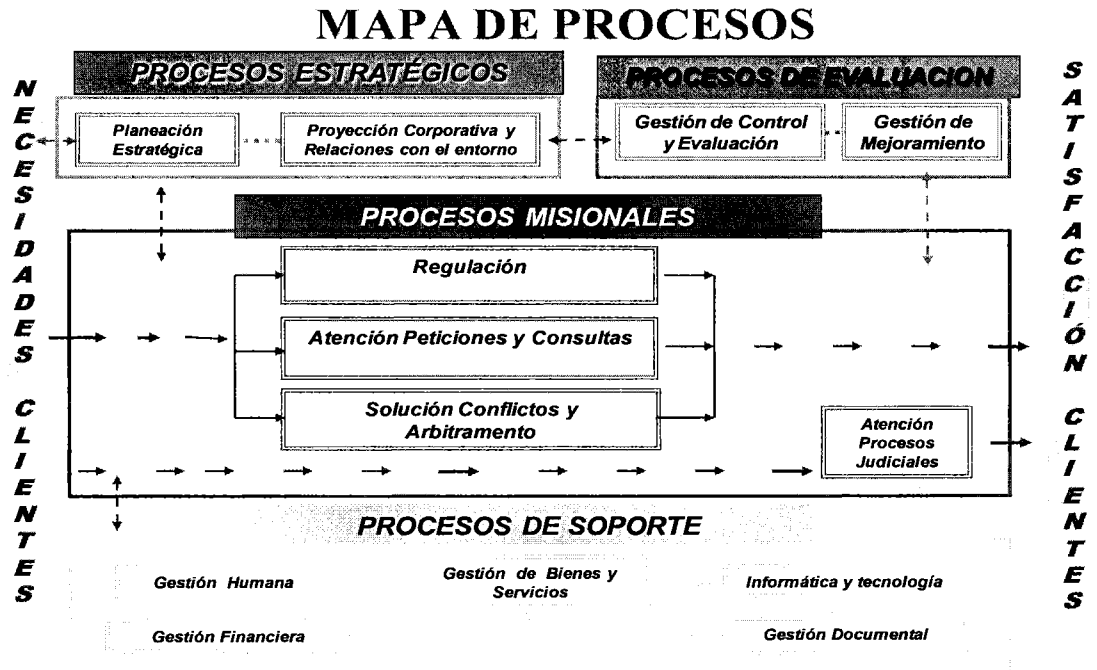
MAPA DE PROCESOS

NECESIDADES CLIENTES

PROCESOS ESTRATÉGICOS

Planeación Estratégica

Proyección Corporativa y Relaciones con el entorno

PROCESOS DE EVALUACION

Gestión de Control y Evaluación

Gestión de Mejoramiento

PROCESOS MISIONALES

Regulación

Atención Peticiones y Consultas

Solución Conflictos y Arbitramento

Atención Procesos Judiciales

PROCESOS DE SOPORTE

Gestión Humana

Gestión de Bienes y Servicios

Informática y tecnología

Gestión Financiera

Gestión Documental

SATISFACCIÓN CLIENTES